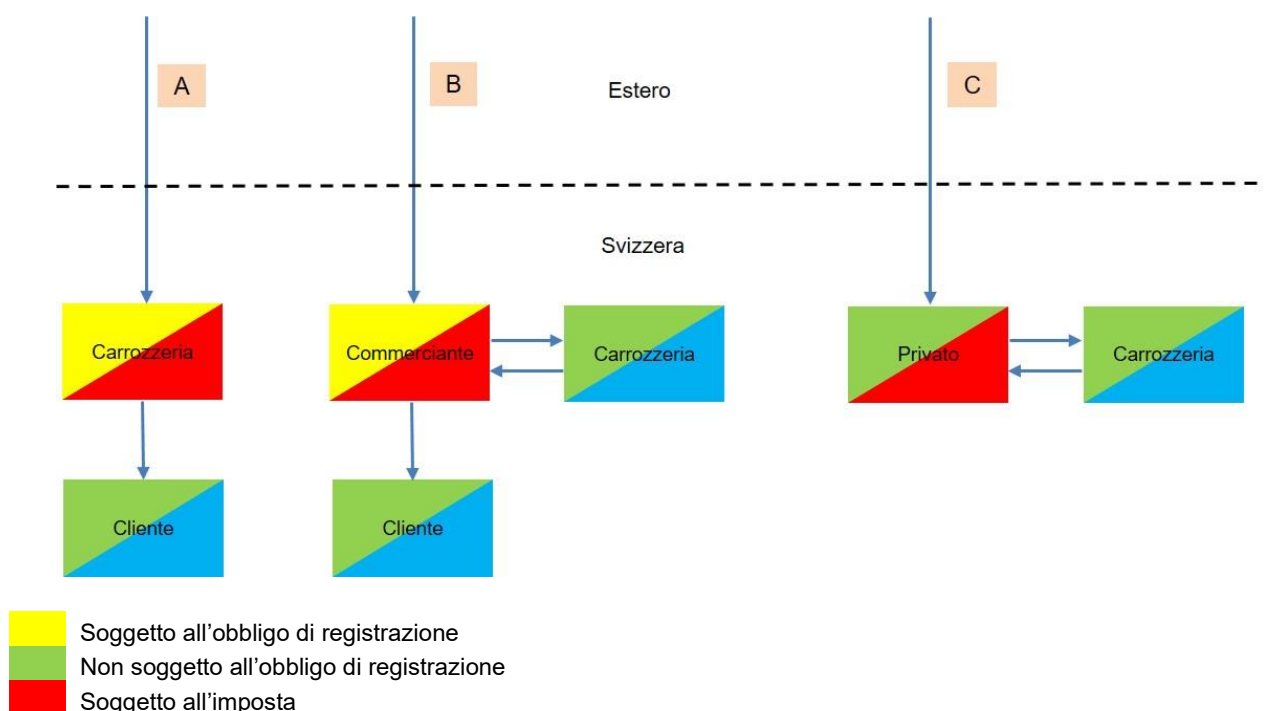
A

B

Estero

C

Svizzera

Carrozzeria

Commerciante

Carrozzeria

Privato

Carrozzeria

Cliente

Cliente

Soggetto all’obbligo di registrazione
Non soggetto all’obbligo di registrazione
Soggetto all’imposta